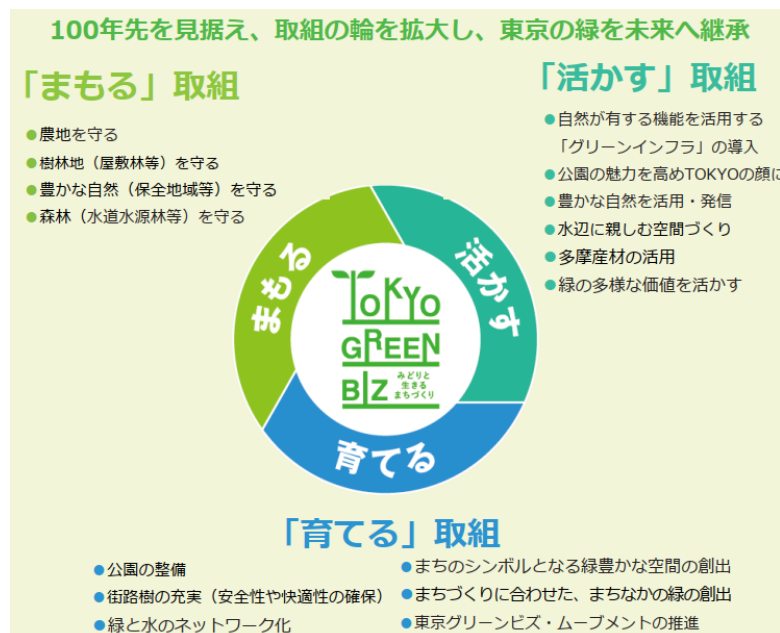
100年先を見据え、取組の輪を拡大し、東京の緑を未来へ継承

「まもる」取組

● 農地を守る
● 樹林地（屋敷林等）を守る
● 豊かな自然（保全地域等）を守る
● 森林（水道水源林等）を守る

「活かす」取組

● 自然が有する機能を活用する「グリーンインフラ」の導入
● 公園の魅力を高めTOKYOの顔に
● 豊かな自然を活用・発信
● 水辺に親しむ空間づくり
● 多摩産材の活用
● 緑の多様な価値を活かす

まもる

活かす

育てる

TOKYO GREEN BIZ みどりと生きるまちづくり

「育てる」取組

● 公園の整備
● 街路樹の充実（安全性や快適性の確保）
● 緑と水のネットワーク化
● まちのシンボルとなる緑豊かな空間の創出
● まちづくりに合わせた、まちなかの緑の創出
● 東京グリーンビズ・ムーブメントの推進